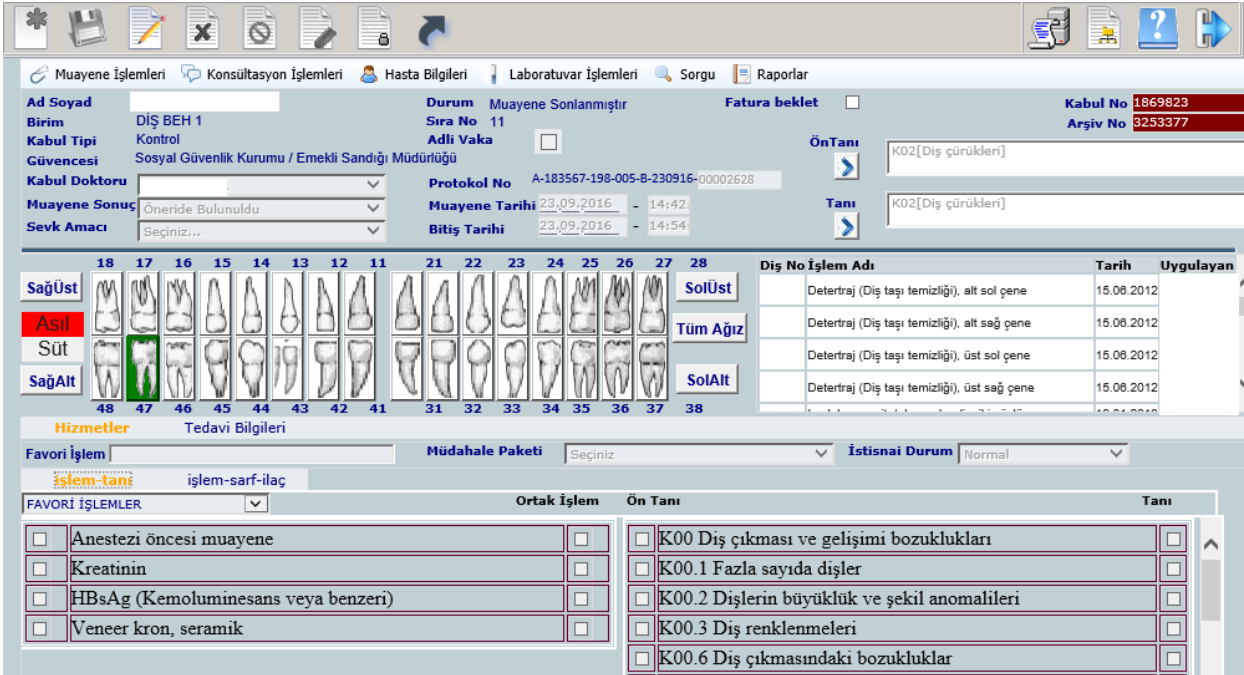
Muayene İşlemleri Konsültasyon İşlemleri Hasta Bilgileri Laboratuvar İşlemleri Sorgu Raporlar

Ad Soyad
Birim DİŞ BEH 1
Kabul Tipi Kontrol
Güvencesi Sosyal Güvenlik Kurumu / Emekli Sandığı Müdürlüğü
Kabul Doktoru
Muayene Sonuç Öneride Bulunuldu
Sevk Amacı Seçiniz...

Durum Muayene Sonlanmıştır
Sıra No 11
Adli Vaka
Protokol No A-183567-198-005-B-230916-00002628
Muayene Tarihi 23.09.2016 - 14:42
Bitiş Tarihi 23.09.2016 - 14:54

Fatura beklet
ÖnTanı K02[Diş çürükleri]
Tanı K02[Diş çürükleri]

Kabul No 1869823
Arşiv No 3253377

18 17 16 15 14 13 12 11 21 22 23 24 25 26 27 28
SağÜst
Asıl
Süt
SağAlt
SolÜst
Tüm Ağız
SolAlt
48 47 46 45 44 43 42 41 31 32 33 34 35 36 37 38

| Diş No | İşlem Adı | Tarih | Uygulayan |
|---|---|---|---|
| | Detertraj (Diş taşı temizliği), alt sol çene | 15.06.2012 | |
| | Detertraj (Diş taşı temizliği), alt sağ çene | 15.06.2012 | |
| | Detertraj (Diş taşı temizliği), üst sol çene | 15.06.2012 | |
| | Detertraj (Diş taşı temizliği), üst sağ çene | 15.06.2012 | |

Hizmetler Tedavi Bilgileri
Favori İşlem
Müdahale Paketi Seçiniz
İstisnai Durum Normal
işlem-tanı işlem-sarf-ilaç
FAVORİ İŞLEMLER
Ortak İşlem
Ön Tanı
Tanı

Anestezi öncesi muayene
Kreatinin
HBsAg (Kemoluminesans veya benzeri)
Veneer kron, seramik

K00 Diş çıkması ve gelişimi bozuklukları
K00.1 Fazla sayıda dişler
K00.2 Dişlerin büyüklük ve şekil anomalileri
K00.3 Diş renklenmeleri
K00.6 Diş çıkmasındaki bozukluklar